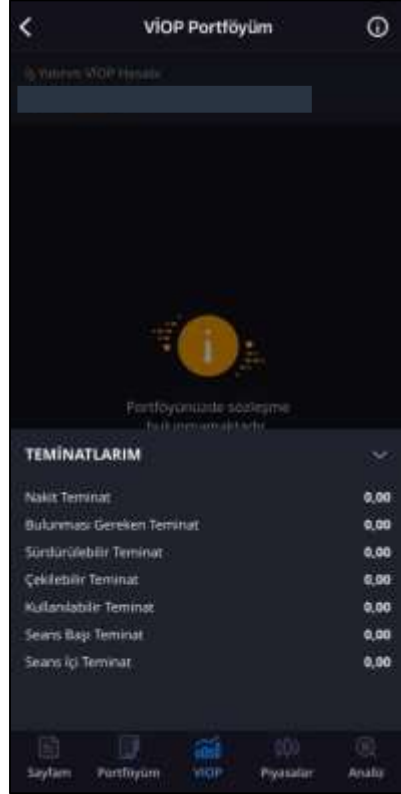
VİOP Portföyüm

İş Yatırım VİOP Hesabı

Portföyünüzde sözleşme bulunmamaktadır

TEMİNATLARIM

| | |
|---|---|
| Nakit Teminat | 0,00 |
| Bulunması Gereken Teminat | 0,00 |
| Sürdürülebilir Teminat | 0,00 |
| Çekilebilir Teminat | 0,00 |
| Kullanılabilir Teminat | 0,00 |
| Seans Başı Teminat | 0,00 |
| Seans İçi Teminat | 0,00 |

Sayfam Portföyüm VİOP Piyasalar Analiz